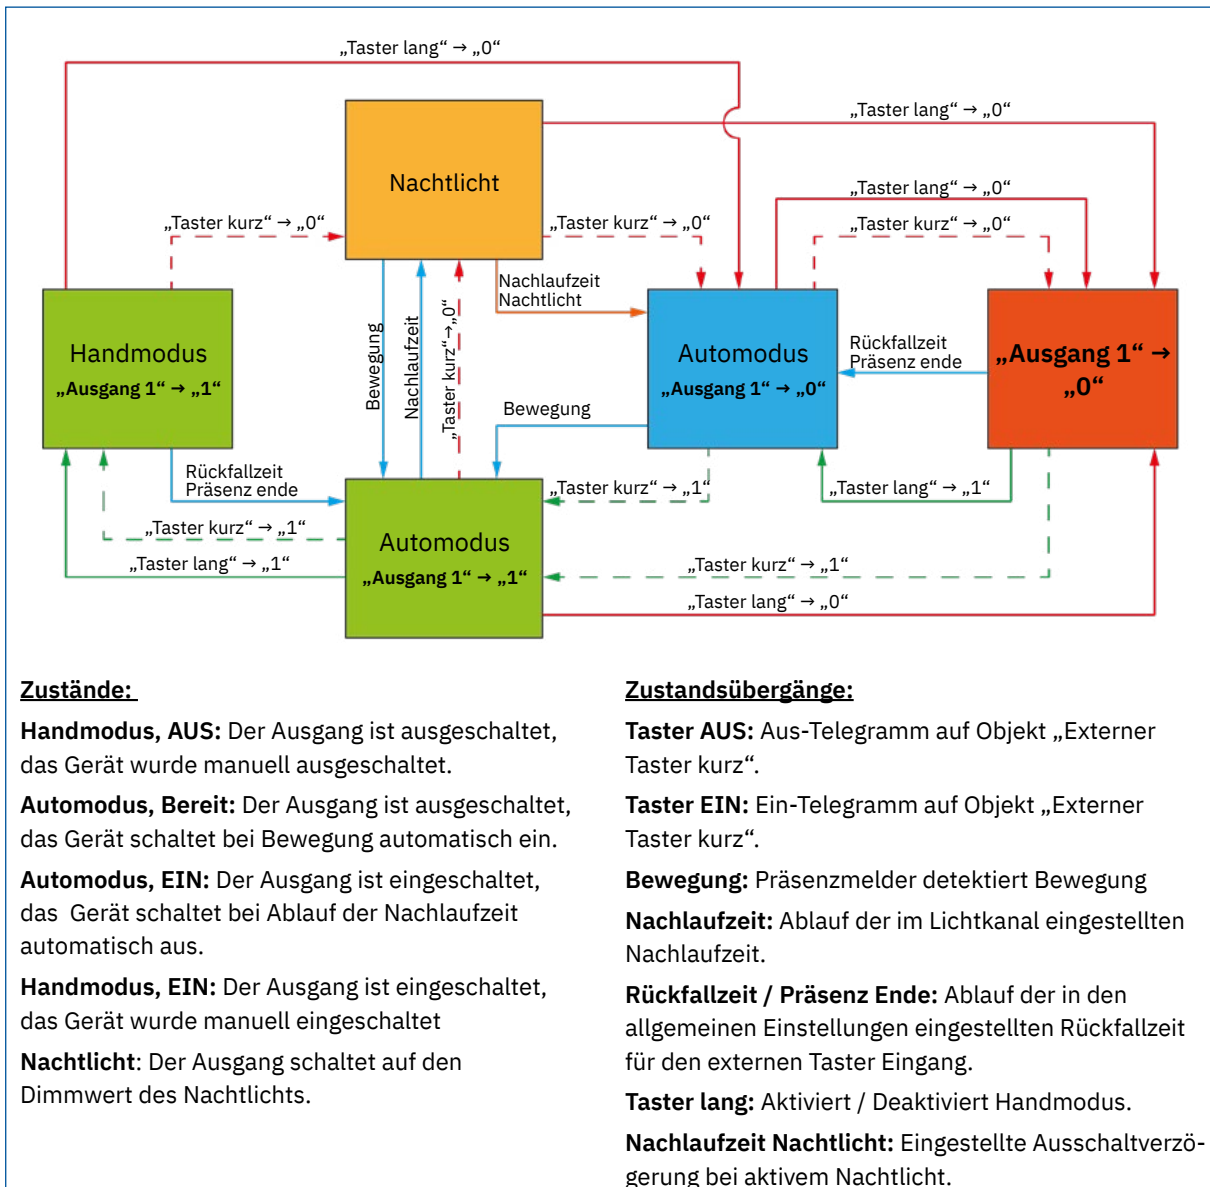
„Taster lang“ → „0“

„Taster lang“ → „0“

Nachtlicht

„Taster lang“ → „0“

„Taster kurz“ → „0“

„Taster kurz“ → „0“

„Taster kurz“ → „0“

Nachlaufzeit Nachtlicht

Handmodus
„Ausgang 1“ → „1“

Bewegung

Nachlaufzeit

„Taster kurz“→„0“

Automodus
„Ausgang 1“ → „0“

Rückfallzeit Präsenz ende

„Ausgang 1“ → „0“

Bewegung

Rückfallzeit Präsenz ende

„Taster kurz“ → „1“

„Taster lang“ → „1“

„Taster kurz“ → „1“

Automodus
„Ausgang 1“ → „1“

„Taster lang“ → „1“

„Taster kurz“ → „1“

„Taster lang“ → „0“

Zustände:

Handmodus, AUS: Der Ausgang ist ausgeschaltet, das Gerät wurde manuell ausgeschaltet.

Automodus, Bereit: Der Ausgang ist ausgeschaltet, das Gerät schaltet bei Bewegung automatisch ein.

Automodus, EIN: Der Ausgang ist eingeschaltet, das Gerät schaltet bei Ablauf der Nachlaufzeit automatisch aus.

Handmodus, EIN: Der Ausgang ist eingeschaltet, das Gerät wurde manuell eingeschaltet

Nachtlicht: Der Ausgang schaltet auf den Dimmwert des Nachtlichts.

Zustandsübergänge:

Taster AUS: Aus-Telegramm auf Objekt „Externer Taster kurz“.

Taster EIN: Ein-Telegramm auf Objekt „Externer Taster kurz“.

Bewegung: Präsenzmelder detektiert Bewegung

Nachlaufzeit: Ablauf der im Lichtkanal eingestellten Nachlaufzeit.

Rückfallzeit / Präsenz Ende: Ablauf der in den allgemeinen Einstellungen eingestellten Rückfallzeit für den externen Taster Eingang.

Taster lang: Aktiviert / Deaktiviert Handmodus.

Nachlaufzeit Nachtlicht: Eingestellte Ausschaltverzögerung bei aktivem Nachtlicht.